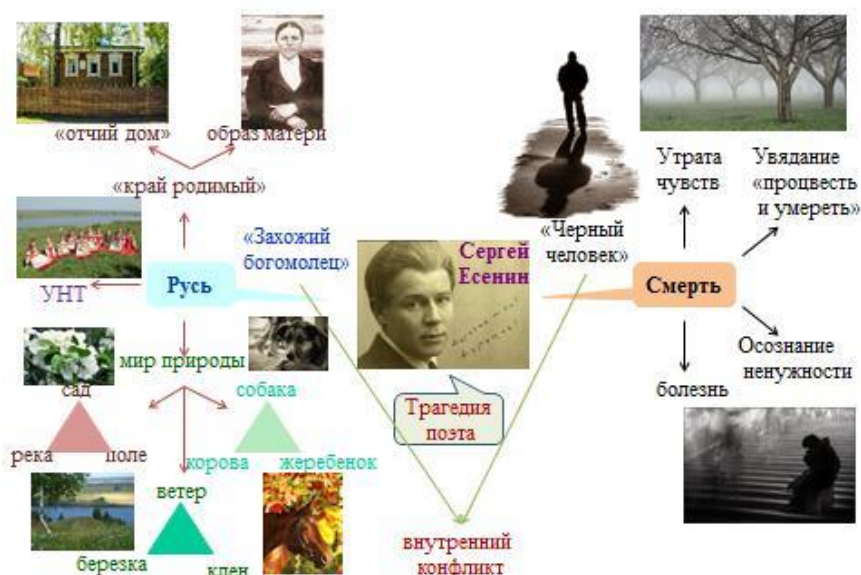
«отчий дом»

образ матери

«край родимый»

«Захожий богомолец»

Русь

УНТ

мир природы

сад

река

поле

собака

корова

жеребенок

ветер

березка

клен

Сергей Есенин

Трагедия поэта

внутренний конфликт

«Черный человек»

Смерть

Утрата чувств

Увядание «процвесть и умереть»

Осознание ненужности

болезнь